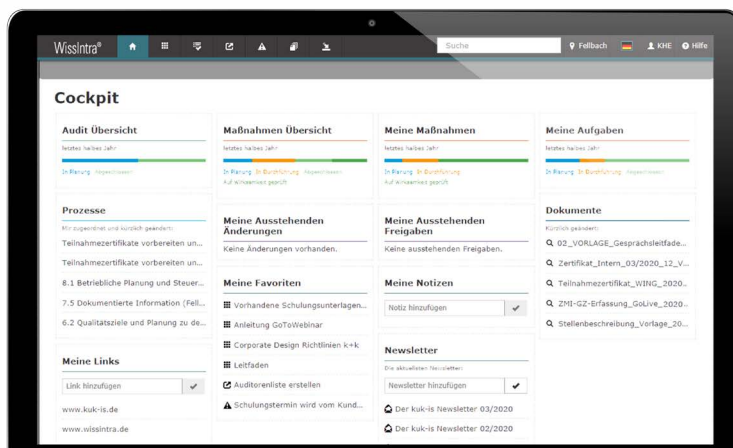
WissIntra®

Suche

Fellbach

KHE

Hilfe

Cockpit

Audit Übersicht

letztes halbes Jahr

In Planung Abgeschlossen

Maßnahmen Übersicht

letztes halbes Jahr

In Planung In Durchführung Abgeschlossen

Auf Wirksamkeit geprüft

Meine Maßnahmen

letztes halbes Jahr

In Planung In Durchführung

Auf Wirksamkeit geprüft

Meine Aufgaben

letztes halbes Jahr

In Planung In Durchführung Abgeschlossen

Prozesse

Mir zugeordnet und kürzlich geändert:

Teilnahmezertifikate vorbereiten un...

Teilnahmezertifikate vorbereiten un...

8.1 Betriebliche Planung und Steuer...

7.5 Dokumentierte Information (Fell...

6.2 Qualitätsziele und Planung zu de...

Meine Ausstehenden Änderungen

Keine Änderungen vorhanden.

Meine Ausstehenden Freigaben

Keine ausstehenden Freigaben.

Dokumente

Kürzlich geändert:

02_VORLAGE_Gesprächsleitfade...

Zertifikat_Intern_03/2020_12_V...

Teilnahmezertifikat_WING_2020...

ZMI-GZ-Erfassung_GoLive_2020...

Stellenbeschreibung_Vorlage_20...

Meine Favoriten

Vorhandene Schulungsunterlagen...

Anleitung GoToWebinar

Corporate Design Richtlinien k+k

Leitfaden

Auditorenliste erstellen

Schulungstermin wird vom Kund...

Meine Notizen

Notiz hinzufügen

Newsletter

Die aktuellsten Newsletter:

Newsletter hinzufügen

Der kuk-is Newsletter 03/2020

Der kuk-is Newsletter 02/2020

Meine Links

Link hinzufügen

www.kuk-is.de

www.wissintra.de